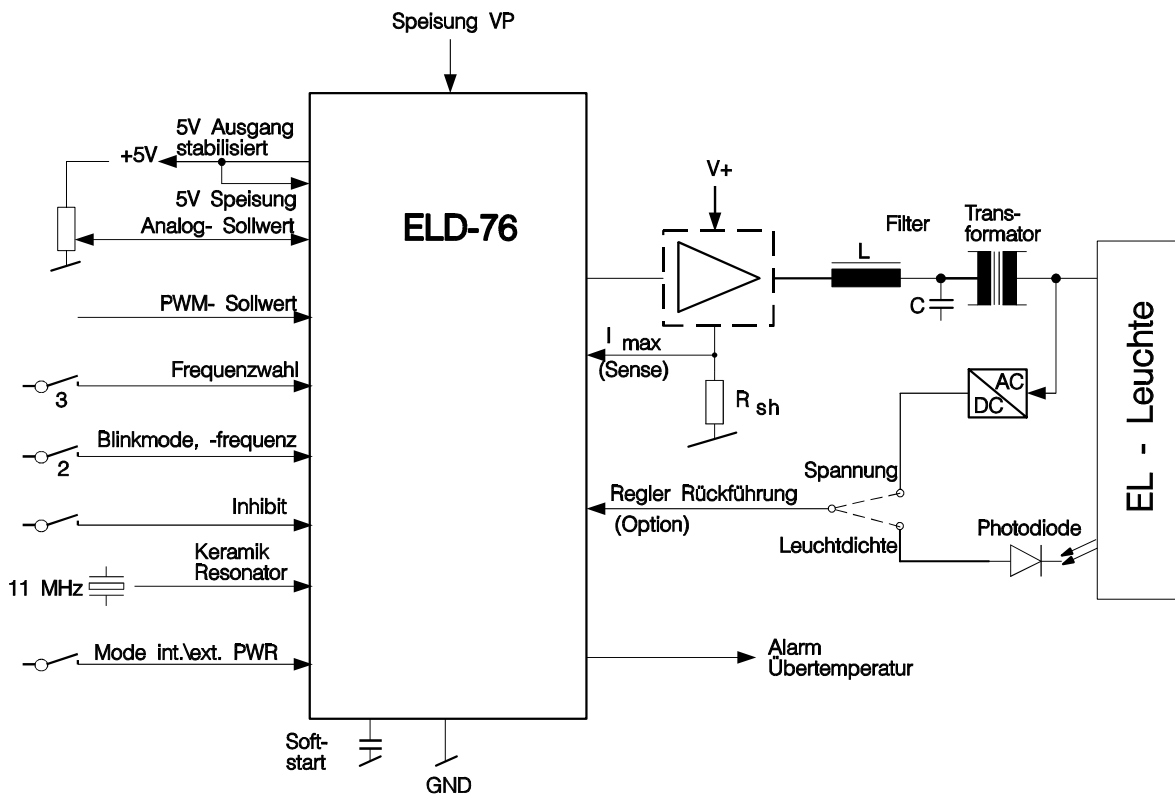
Speisung VP

5V Ausgang stabilisiert

+5V

5V Speisung

Analog- Sollwert

ELD-76

PWM- Sollwert

Frequenzwahl

3

Blinkmode, -frequenz

2

Inhibit

Keramik Resonator

11 MHz

Mode int.\ext. PWR

Soft-start

GND

Alarm Übertemperatur

V+

Filter

L

Trans-formator

C

EL - Leuchte

$I_{max}$

(Sense)

$R_{sh}$

AC

DC

Spannung

Regler Rückführung

(Option)

Leuchtdichte

Photodiode